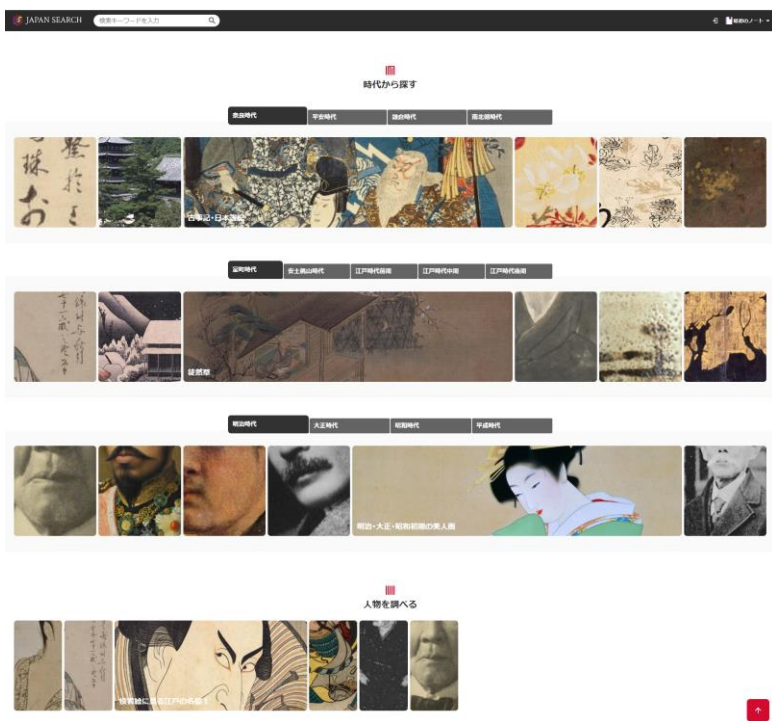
JAPAN SEARCH
検索キーワードを入力
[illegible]

時代から探す

奈良時代 | 平安時代 | 鎌倉時代 | 南北朝時代

古事記・日本書紀

室町時代 | 安土桃山時代 | 江戸時代前期 | 江戸時代中期 | 江戸時代後期

徒然草

明治時代 | 大正時代 | 昭和時代 | 平成時代

明治・大正・昭和初期の美人画

人物を調べる

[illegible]